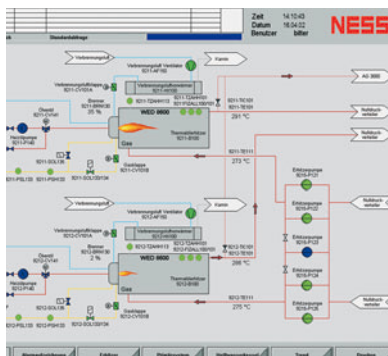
Zeit 14:10:43
Datum 16.04.02
Benutzer bitter

NESS

Standardabfrage

Verbrennungsluft Ventilator
9211-AP100

Kamin

AS 3000

Verbrennungsluftvorwärmer

Verbrennungsluftklappe
9211-CV101A

Ölventil
9211-CV141

Brenner
9211-BRH100
35 %

Heizölpumpe
9211-PA40

WED 8600

Thermalölerhitzer
9211-B100

Gas

Gasklappe
9211-CV100

231 °C

273 °C

Rohrbruchverteiler

Rohrbruchverteiler

Entlüftungspumpe
9215-P121

Verbrennungsluft Ventilator
9212-AP100

Kamin

Verbrennungsluftvorwärmer

Verbrennungsluftklappe
9212-CV101A

Ölventil
9212-CV141

Brenner
9212-BRH100
2 %

Heizölpumpe
9212-PA40

WED 8600

Thermalölerhitzer
9212-B100

Gas

Gasklappe
9212-CV100

Entlüftungspumpe
9215-P122

Entlüftungspumpe
9215-P123

Entlüftungspumpe
9215-P124

Entlüftungspumpe
9215-P125

Rohrbruchverteiler

Rohrbruchverteiler

266 °C

275 °C